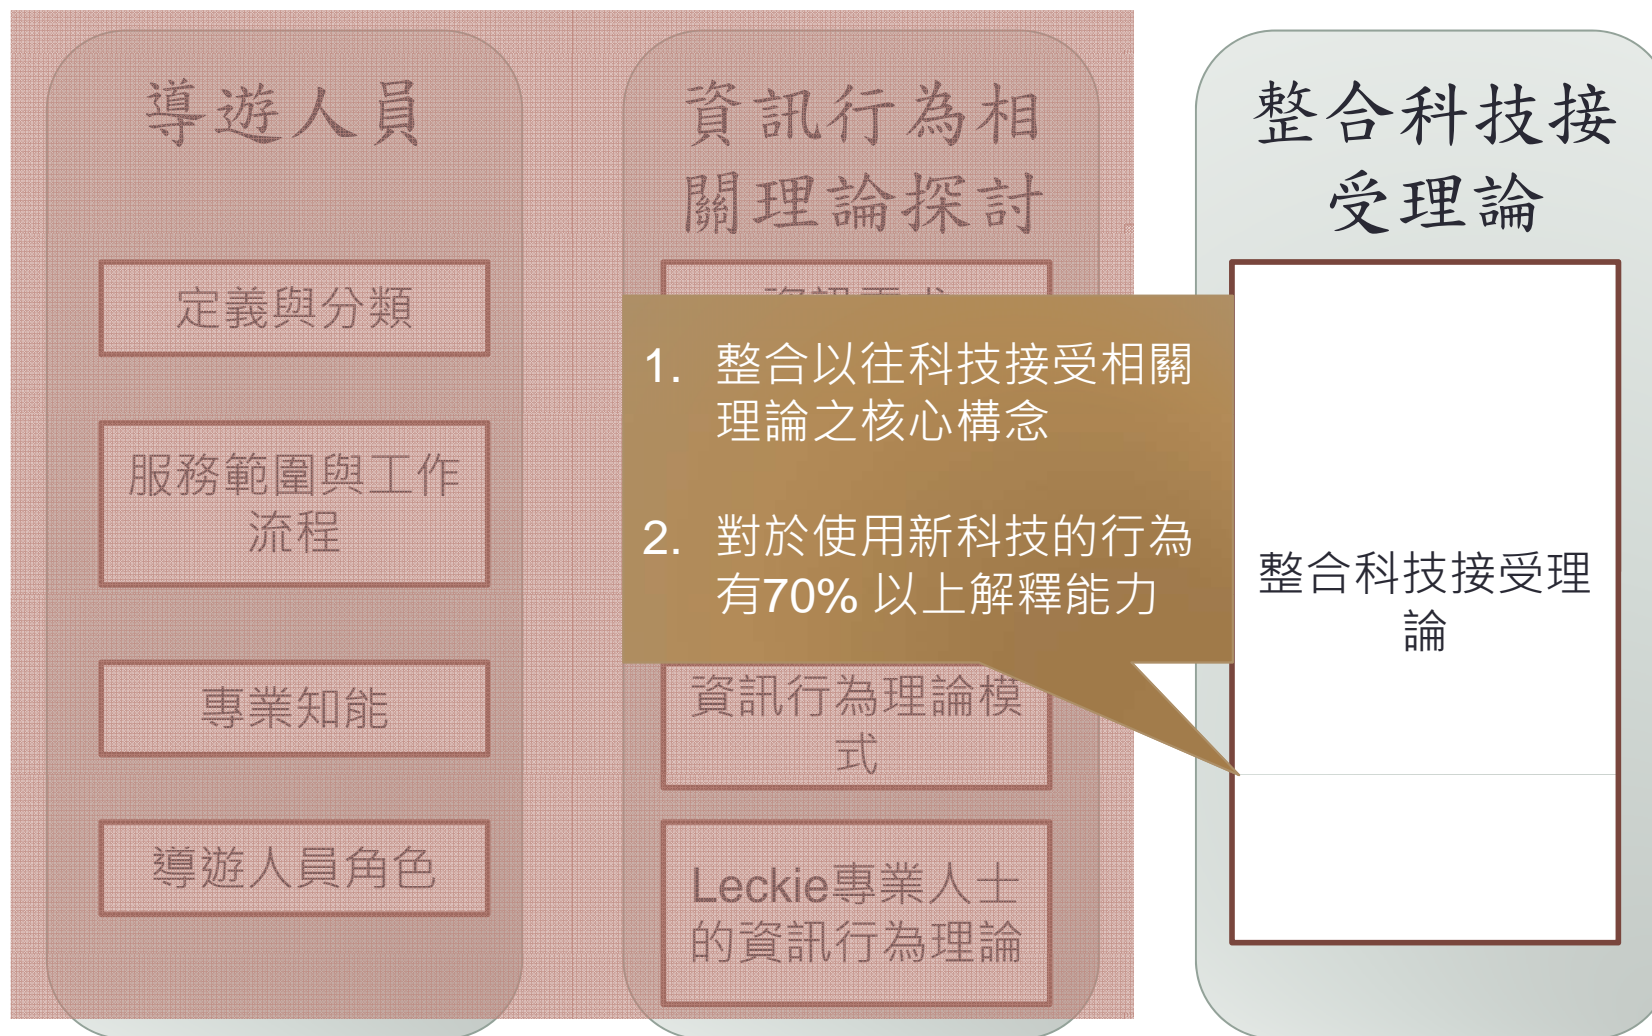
導遊人員

定義與分類

服務範圍與工作流程

專業知能

導遊人員角色

資訊行為相關理論探討

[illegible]

資訊行為理論模式

Leckie專業人士的資訊行為理論

1. 整合以往科技接受相關理論之核心構念

2. 對於使用新科技的行為有70% 以上解釋能力

整合科技接受理論

整合科技接受理論